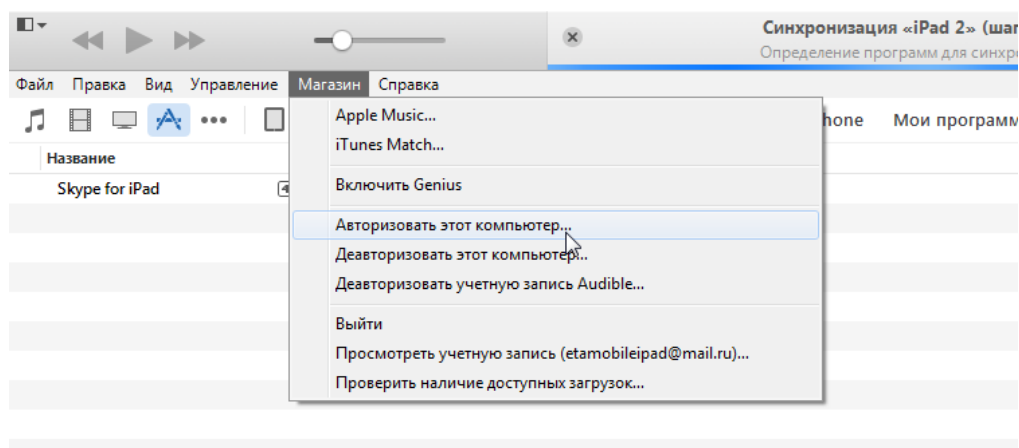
Синхронизация «iPad 2» (шаг
Определение программ для синхро

Файл Правка Вид Управление Магазин Справка

hone Мои программ

Название

Skype for iPad

Apple Music...
iTunes Match...

Включить Genius

Авторизовать этот компьютер...
Деавторизовать этот компьютер...
Деавторизовать учетную запись Audible...

Выйти
Просмотреть учетную запись (etamobileipad@mail.ru)...
Проверить наличие доступных загрузок...